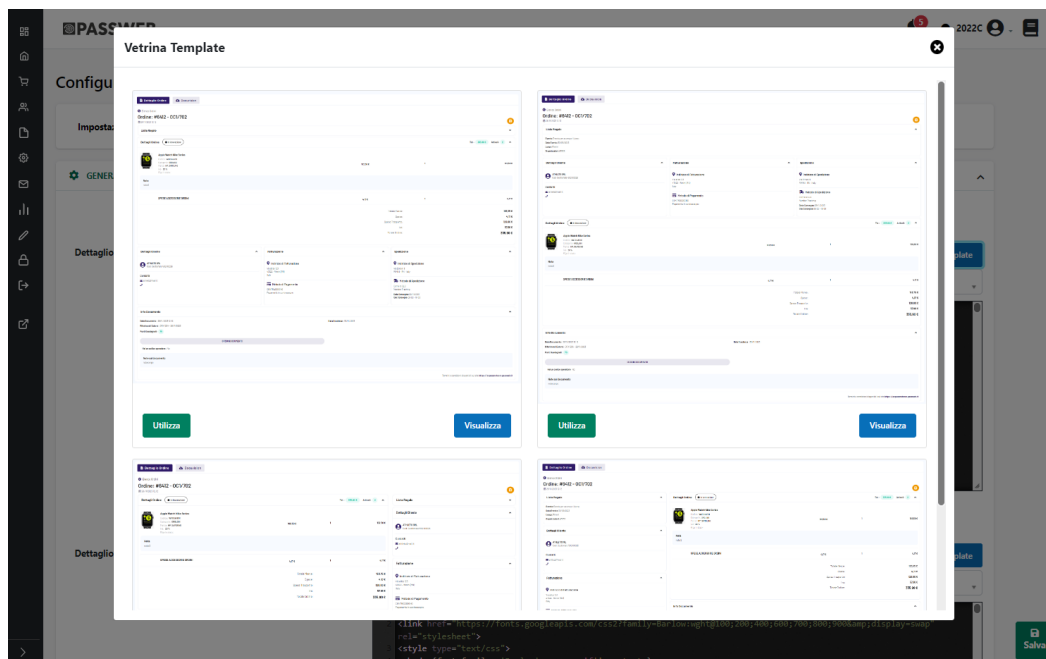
PASSWEB

2022C

Configu

Impostaz

GENER

Dettaglio

Dettaglio

Vetrina Template

Ordine: #8412 - OCV702

Utilizza

Visualizza

Ordine: #8412 - OCV702

Utilizza

Visualizza

Ordine: #8412 - OCV702

Ordine: #8412 - OCV702

plate

plate

<link href="https://fonts.googleapis.com/css2?family=Barlow:wght@100;200;300;400;600;700;800;900&amp;display=swap" rel="stylesheet">
<style type="text/css">

Salva